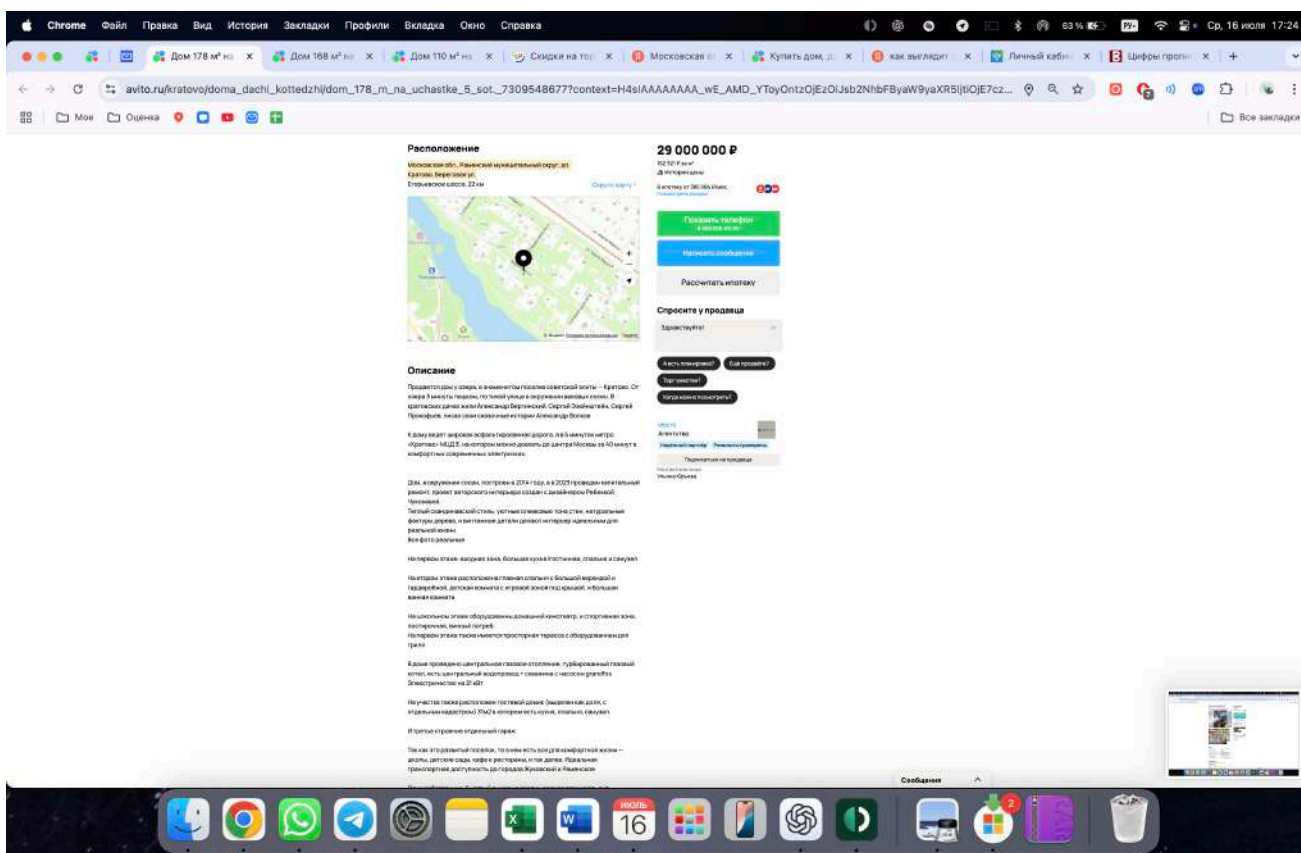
Chrome Файл Правка Вид История Закладки Профили Вкладка Окно Справка

63 % Ср, 16 июля 17:24

Дом 178 м² на | Дом 168 м² на | Дом 110 м² на | Скидки на тор | Московская о | Купить дом, д | как выглядит | Личный кабин | Цифры пропи

avito.ru/kratovo/doma_dachi_kottedzhi/dom_178_m_na_uchastke_5_sot._7309548677?context=H4sIAAAAAAAA_wE_AMD_YToyOntzOjEzOiJsb2NhbFByaW9yaXR5IjtiOjE7cz...

Мое | Оценка | Все закладки

Расположение

Московская обл., Раменский муниципальный округ, дп Кратово, Береговая ул.

Егорьевское шоссе, 22 км

Скрыть карту

29 000 000 ₽

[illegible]

История цены

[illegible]

Показать телефон

Написать сообщение

Рассчитать ипотеку

Спросите у продавца

Здравствуйте!

А есть планировка? | Ещё продаёте? | Торг уместен? | Когда можно посмотреть?

Агентство

Подписаться на продавца

Описание

Продается дом у озера, в знаменитом поселке советской элиты — Кратово. От озера 5 минуты пешком, по тихой улице в окружении вековых сосен. В кратовских дачах жили Александр Вертинский, Сергей Эйзенштейн, Сергей Прокофьев, жила своя сказка из истории Александр Волков

К дому ведет широкая асфальтированная дорога, в 5 минутах метро «Кратово» МЦД3, на котором можно доехать до центра Москвы за 40 минут в комфортных современных электричках.

Дом, в окружении сосен, построен в 2014 году, а в 2023 проведен капитальный ремонт, проект авторского интерьера создан с дизайнером Ребеккой Чернявой.

Теплый скандинавский стиль: уютные оливковые тона стен, натуральные фактуры дерева, и винтажные детали делают интерьер идеальным для реальной жизни.

Все фото реальные

На первом этаже: входная зона, большая кухня гостиная, спальня и санузел

На втором этаже расположена главная спальня с большой верандой и гардеробной, детская комната с игровой зоной под крышей, и большая ванная комната

На цокольном этаже оборудованы домашний кинотеатр, и спортивная зона, постирочная, винный погреб.

На первом этаже также имеется просторная терраса с оборудованием для гриля

В доме проведено центральное газовое отопление, турбированный газовый котел, есть центральный водопровод + скважина с насосом grundfos Электричество на 21 кВт

На участке также расположен гостевой домик (выделен как доля, с отдельным кадастром) 17м2 в котором есть кухня, спальня, санузел.

И третье строение отдельный гараж

Так как это развитый поселок, то в нем есть все для комфортной жизни — школы, детские сады, кафе и рестораны, и так далее. Идеальная транспортная доступность до городов Жуковский и Раменское

Сообщения

июль 16